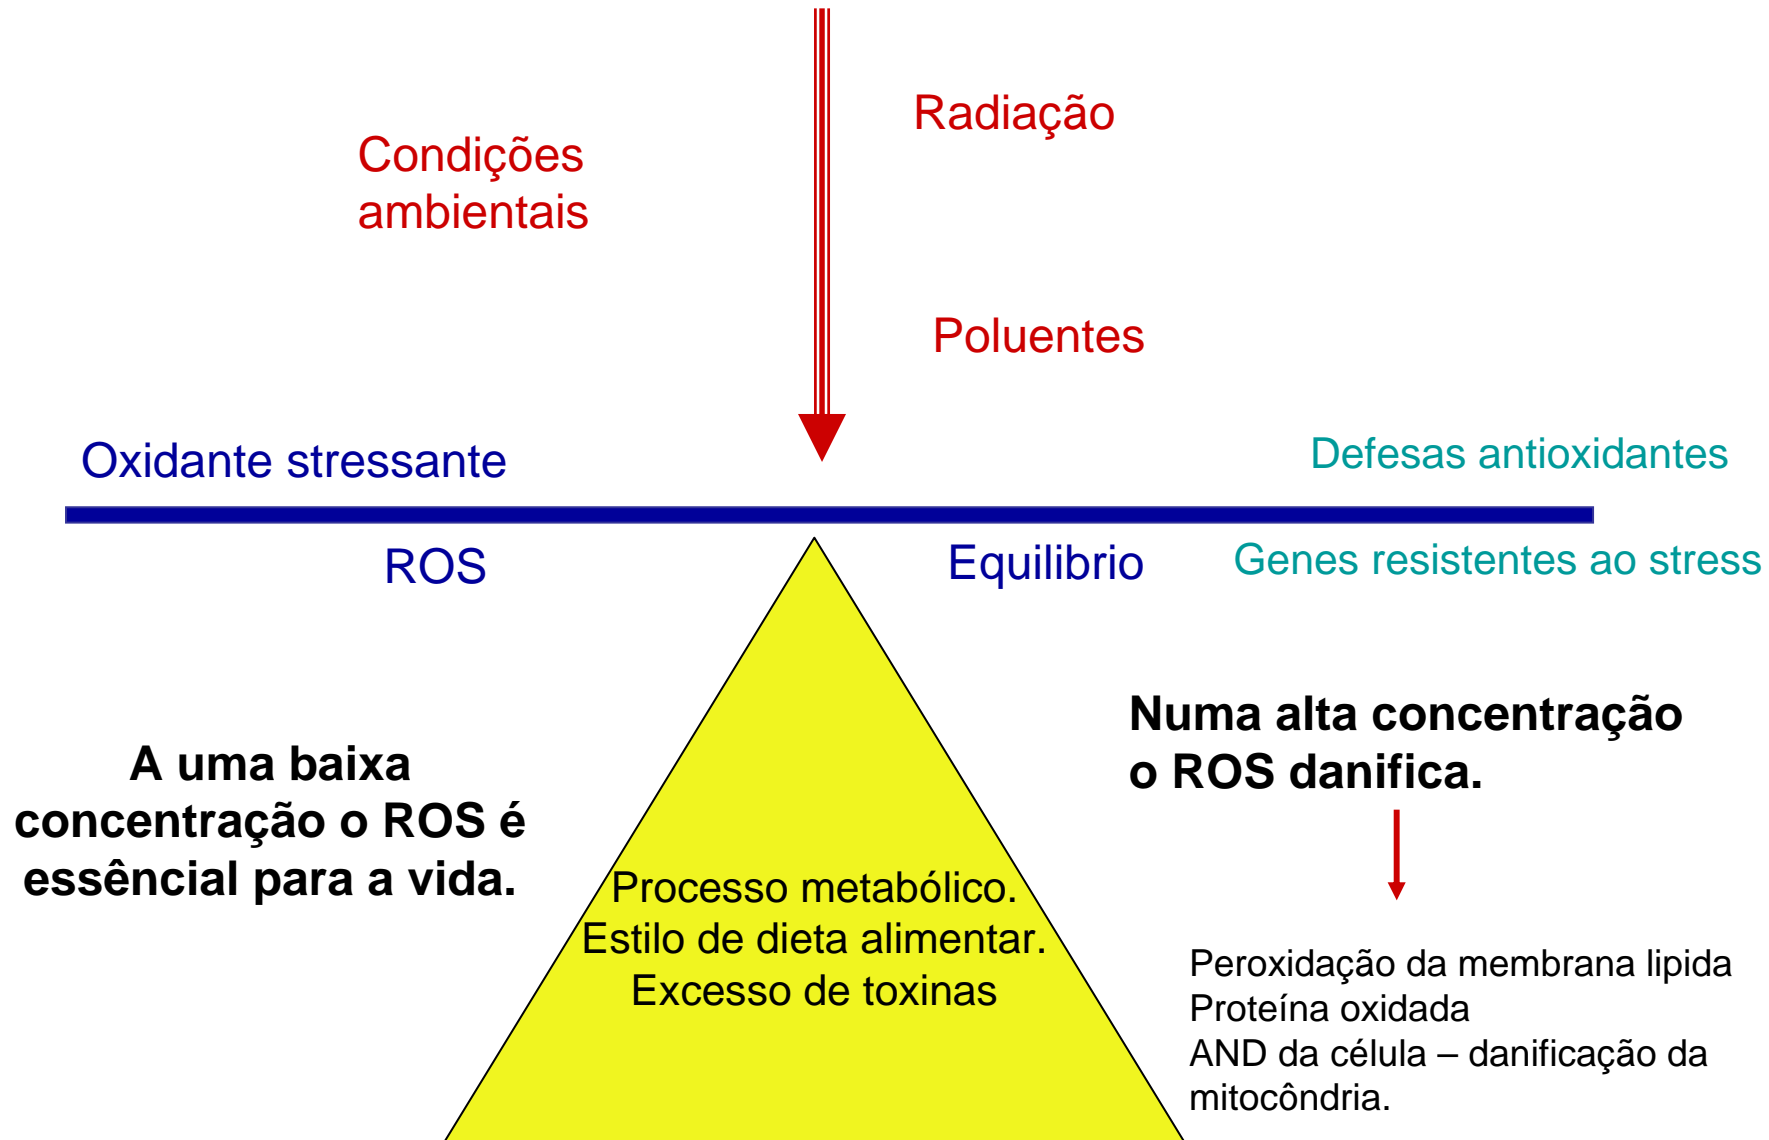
Radiação

Condições ambientais

Poluentes

Oxidante stressante

Defesas antioxidantes

ROS

Equilibrio

Genes resistentes ao stress

Numa alta concentração o ROS danifica.

A uma baixa concentração o ROS é essêncial para a vida.

Processo metabólico.
Estilo de dieta alimentar.
Excesso de toxinas

Peroxidação da membrana lipida
Proteína oxidada
AND da célula – danificação da mitocôndria.